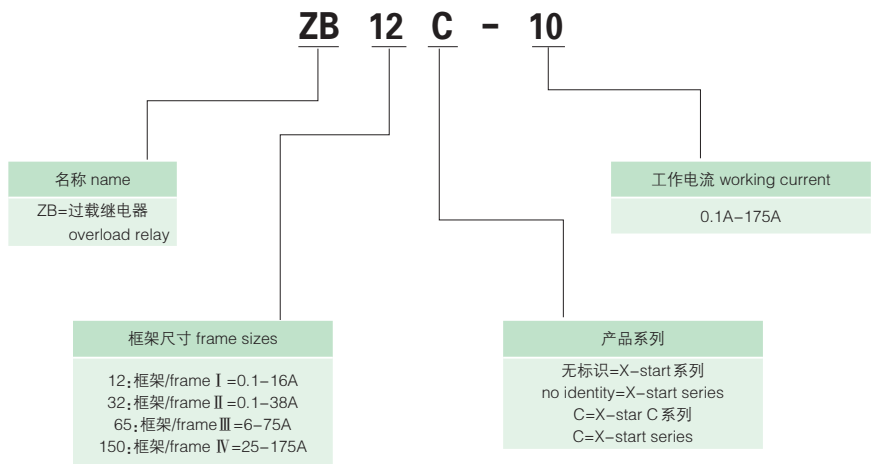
ZB 12 C - 10

名称 name

ZB=过载继电器
overload relay

工作电流 working current

0.1A–175A

框架尺寸 frame sizes

12：框架/frame Ⅰ=0.1–16A
32：框架/frame Ⅱ=0.1–38A
65：框架/frame Ⅲ=6–75A
150：框架/frame Ⅳ=25–175A

产品系列

无标识=X–start系列
no identity=X–start series
C=X–star C 系列
C=X–start series